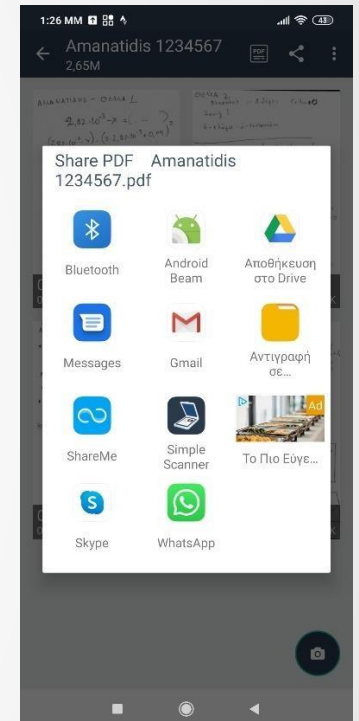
1:26 MM

43

Amanatidis 1234567
2,65M

PDF

Share PDF Amanatidis 1234567.pdf

Bluetooth

Android Beam

Αποθήκευση στο Drive

Messages

Gmail

Αντιγραφή σε...

ShareMe

Simple Scanner

Ad

Το Πιο Εύγε...

Skype

WhatsApp